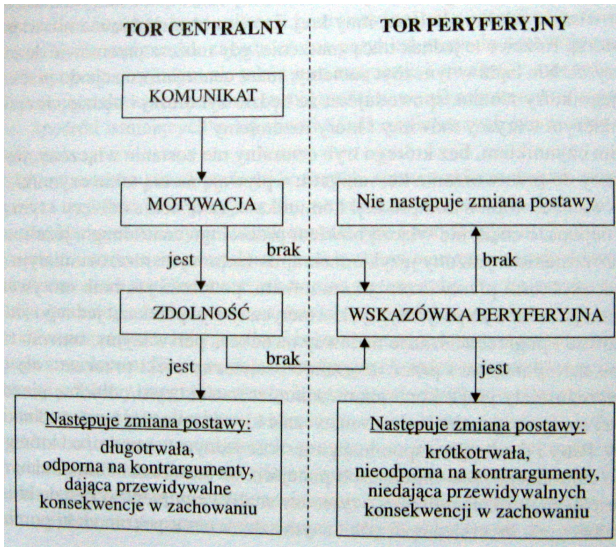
TOR CENTRALNY

TOR PERYFERYJNY

KOMUNIKAT

MOTYWACJA

jest

brak

ZDOLNOŚĆ

jest

brak

Następuje zmiana postawy:

długotrwała, odporna na kontrargumenty, dająca przewidywalne konsekwencje w zachowaniu

Nie następuje zmiana postawy

brak

WSKAZÓWKA PERYFERYJNA

jest

Następuje zmiana postawy:

krótkotrwała, nieodporna na kontrargumenty, niedająca przewidywalnych konsekwencji w zachowaniu